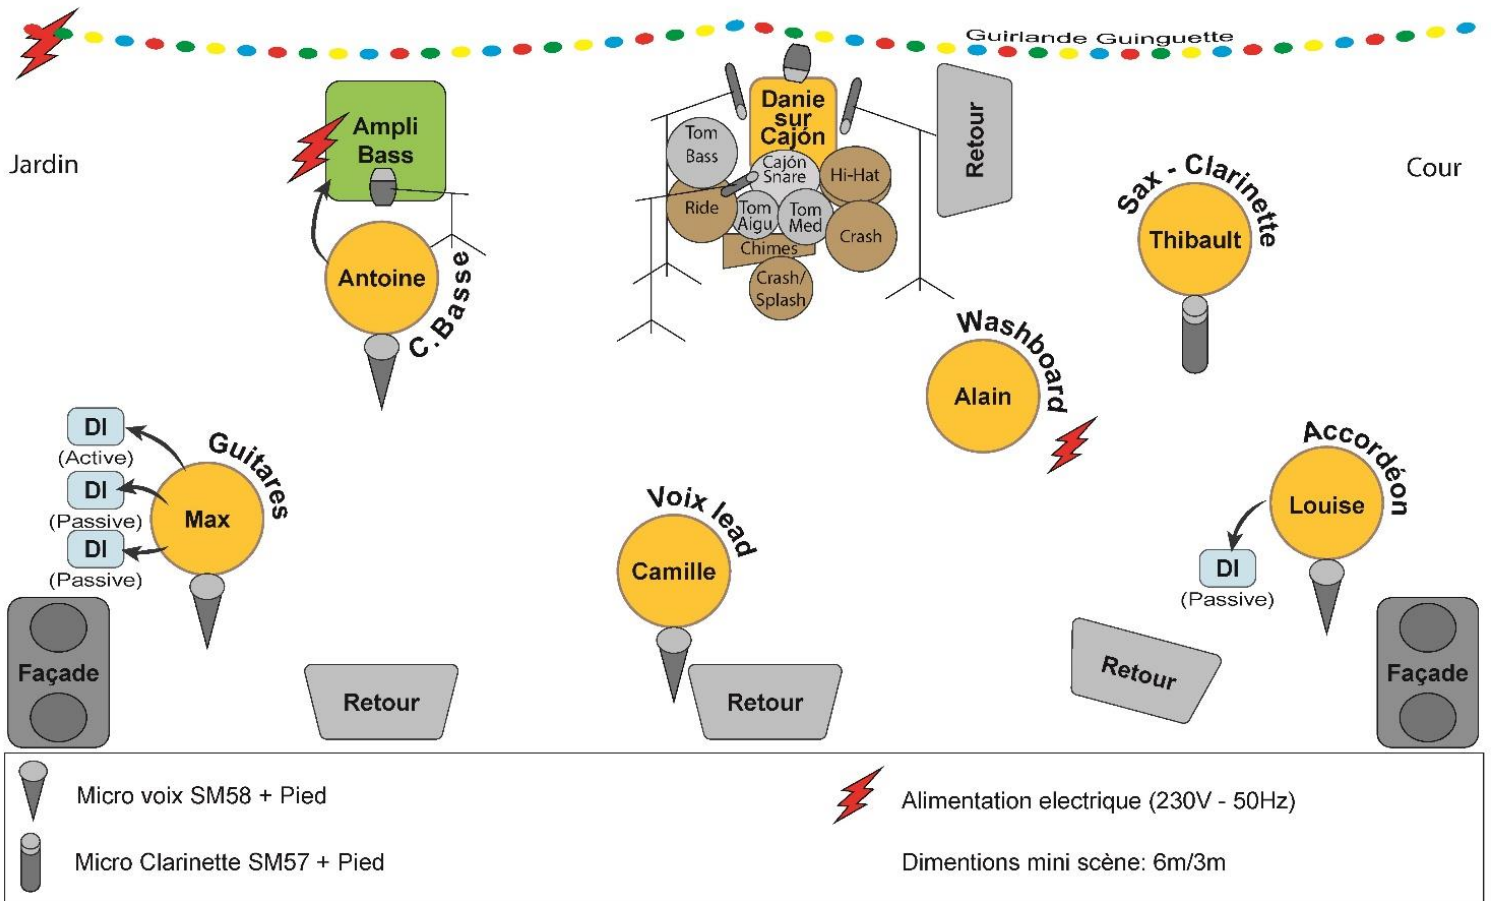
Guirlande Guinguette

Jardin

Ampli Bass

Antoine

C.Basse

Danie sur Cajón

Tom Bass

Cajón Snare

Hi-Hat

Ride

Tom Aigu

Tom Med

Crash

Chimes

Crash/ Splash

Retour

Cour

Sax - Clarinette

Thibault

Washboard

Alain

DI
(Active)

DI
(Passive)

DI
(Passive)

Guitares

Max

Voix lead

Camille

Accordéon

Louise

DI
(Passive)

Façade

Retour

Retour

Retour

Façade

Micro voix SM58 + Pied

Micro Clarinette SM57 + Pied

Alimentation electrique (230V - 50Hz)

Dimentions mini scène: 6m/3m